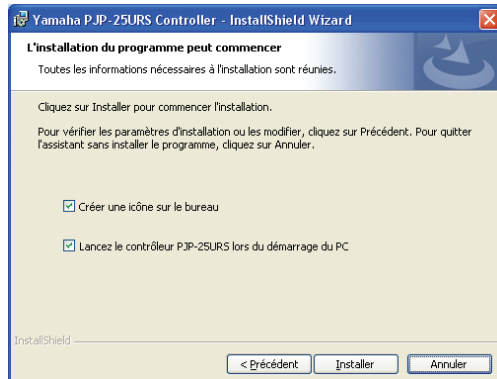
Yamaha PJP-25URS Controller - InstallShield Wizard

L'installation du programme peut commencer

Toutes les informations nécessaires à l'installation sont réunies.

Cliquez sur Installer pour commencer l'installation.

Pour vérifier les paramètres d'installation ou les modifier, cliquez sur Précédent. Pour quitter l'assistant sans installer le programme, cliquez sur Annuler.

Créer une icône sur le bureau

Lancez le contrôleur PJP-25URS lors du démarrage du PC

InstallShield

< Précédent | Installer | Annuler